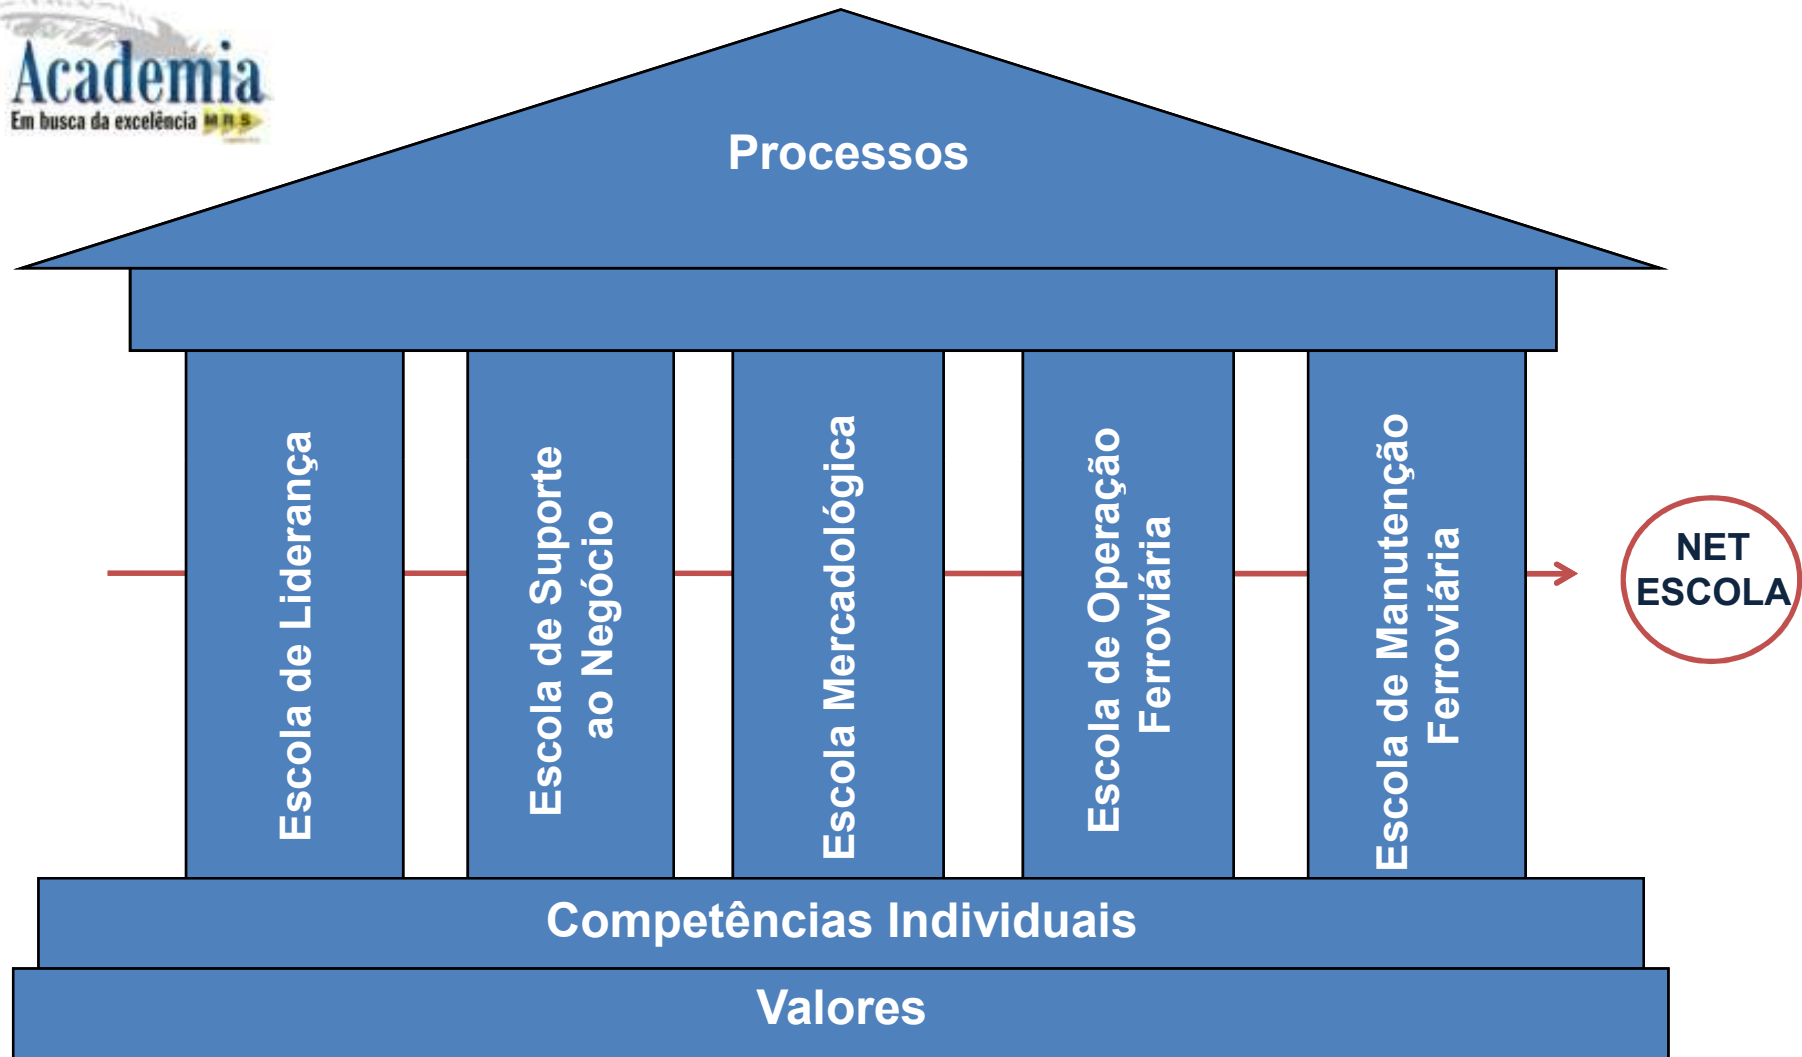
Academia
Em busca da excelência MRS

Processos

Escola de Liderança

Escola de Suporte ao Negócio

Escola Mercadológica

Escola de Operação Ferroviária

Escola de Manutenção Ferroviária

NET ESCOLA

Competências Individuais

Valores